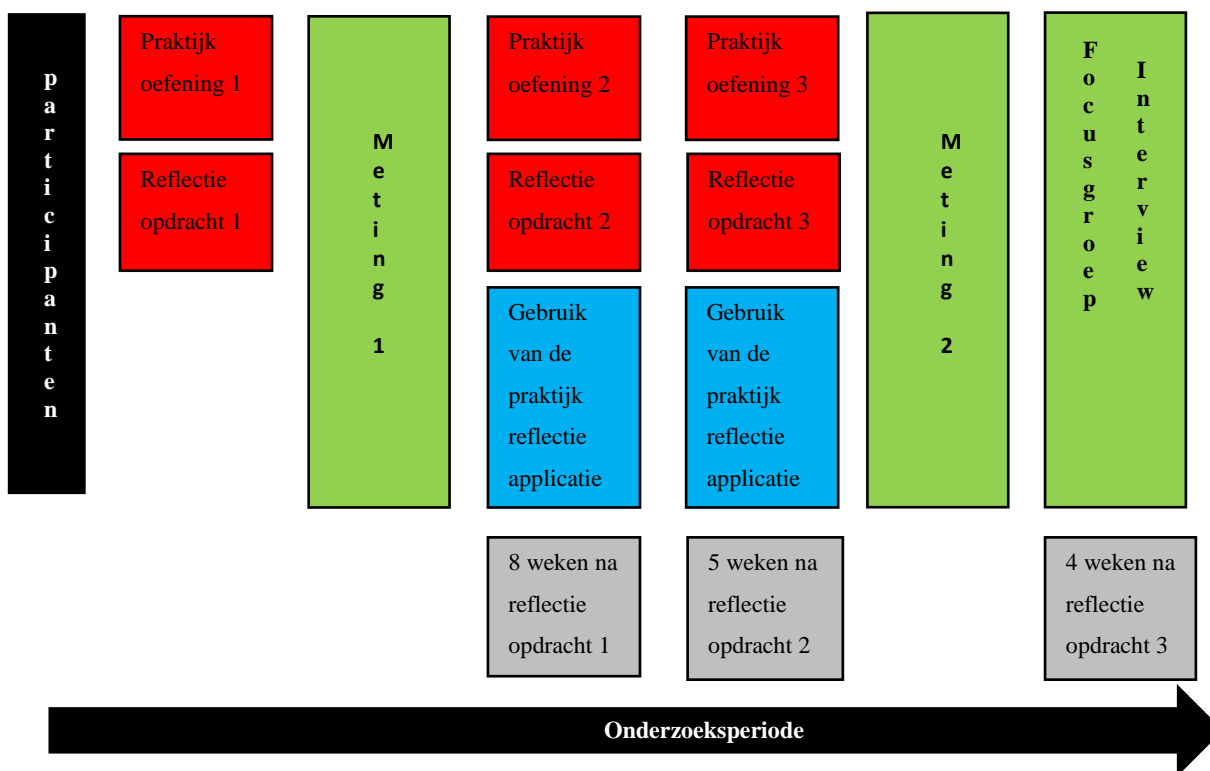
participanten

Praktijk oefening 1

Reflectie opdracht 1

Meting 1

Praktijk oefening 2

Reflectie opdracht 2

Gebruik van de praktijk reflectie applicatie

8 weken na reflectie opdracht 1

Praktijk oefening 3

Reflectie opdracht 3

Gebruik van de praktijk reflectie applicatie

5 weken na reflectie opdracht 2

Meting 2

Focusgroep Interview

4 weken na reflectie opdracht 3

Onderzoeksperiode